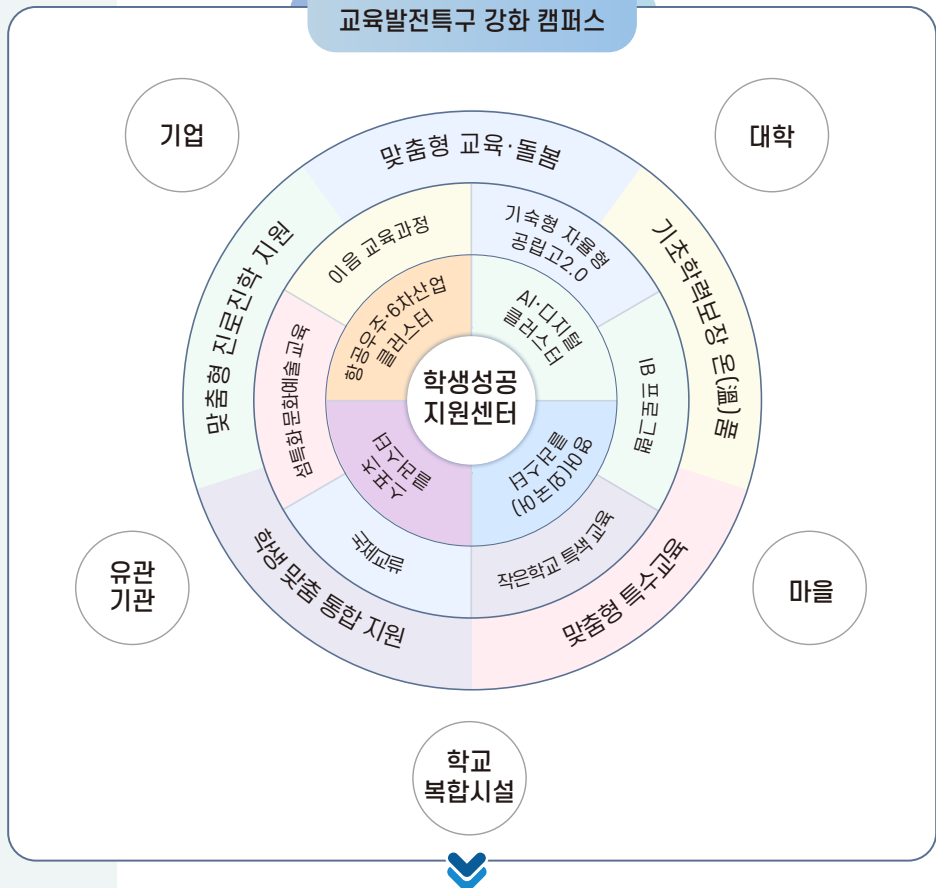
교육발전특구 강화 캠퍼스

기업

대학

유관 기관

마을

학교 복합시설

맞춤형 교육·돌봄

기초학력보장 온(溫)품

맞춤형 특수교육

학생 맞춤 통합 지원

맞춤형 진로진학 지원

이음 교육과정

기숙형 자율형 공립고2.0

IB 프로그램

작은학교 특색 교육

국제교류

성특화 문화예술 교육

항공우주·6차산업 클러스터

AI·디지털 클러스터

영어(외국어) 클러스터

인성 클러스터

학생성공 지원센터